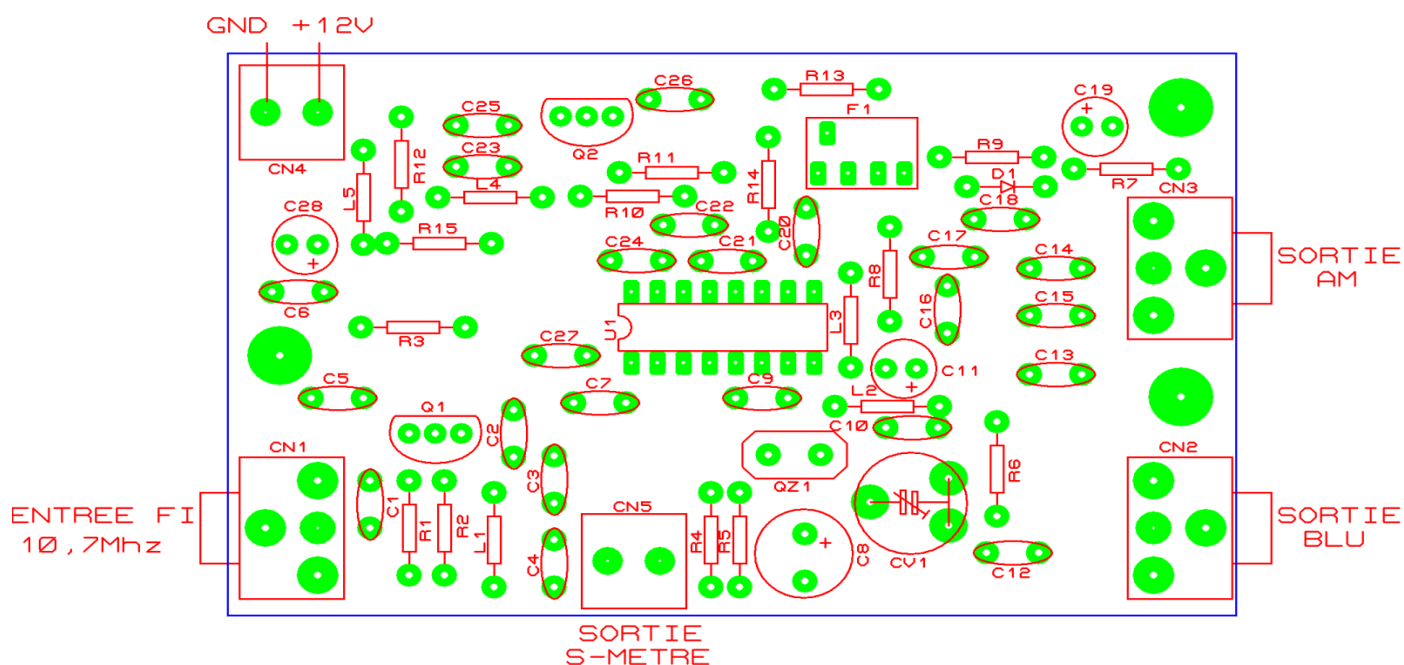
GND +12V

CN4
C25
Q2
C26
R13
F1
C19
R12
C23
R11
R9
L5
L4
R10
R14
D1
R7
CN3
C28
C22
C20
C18
R15
C24
C21
C17
SORTIE AM
C14
R8
C6
U1
L3
C16
C15
R3
C27
C11
C13
C5
C7
C9
L2
Q1
C10
C2
CN1
CN2
R6
C3
QZ1
ENTREE FI
10,7Mhz
C1
R1
R2
L1
CN5
R4
R5
C8
CV1
SORTIE BLU
C4
C12

SORTIE
S-METRE